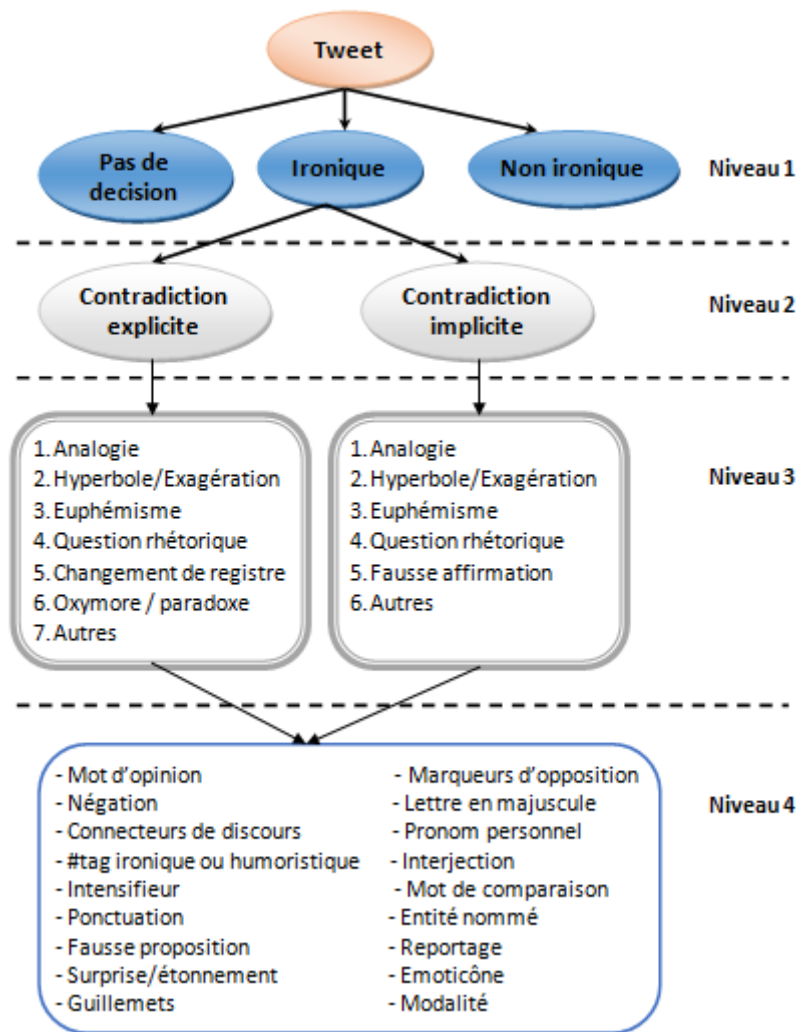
Tweet

Pas de decision

Ironique

Non ironique

Niveau 1

Contradiction explicite

Contradiction implicite

Niveau 2

1. Analogie
2. Hyperbole/Exagération
3. Euphémisme
4. Question rhétorique
5. Changement de registre
6. Oxymore / paradoxe
7. Autres

1. Analogie
2. Hyperbole/Exagération
3. Euphémisme
4. Question rhétorique
5. Fausse affirmation
6. Autres

Niveau 3

- Mot d'opinion
- Négation
- Connecteurs de discours
- #tag ironique ou humoristique
- Intensifieur
- Ponctuation
- Fausse proposition
- Surprise/étonnement
- Guillemets

- Marqueurs d'opposition
- Lettre en majuscule
- Pronom personnel
- Interjection
- Mot de comparaison
- Entité nommé
- Reportage
- Emoticône
- Modalité

Niveau 4